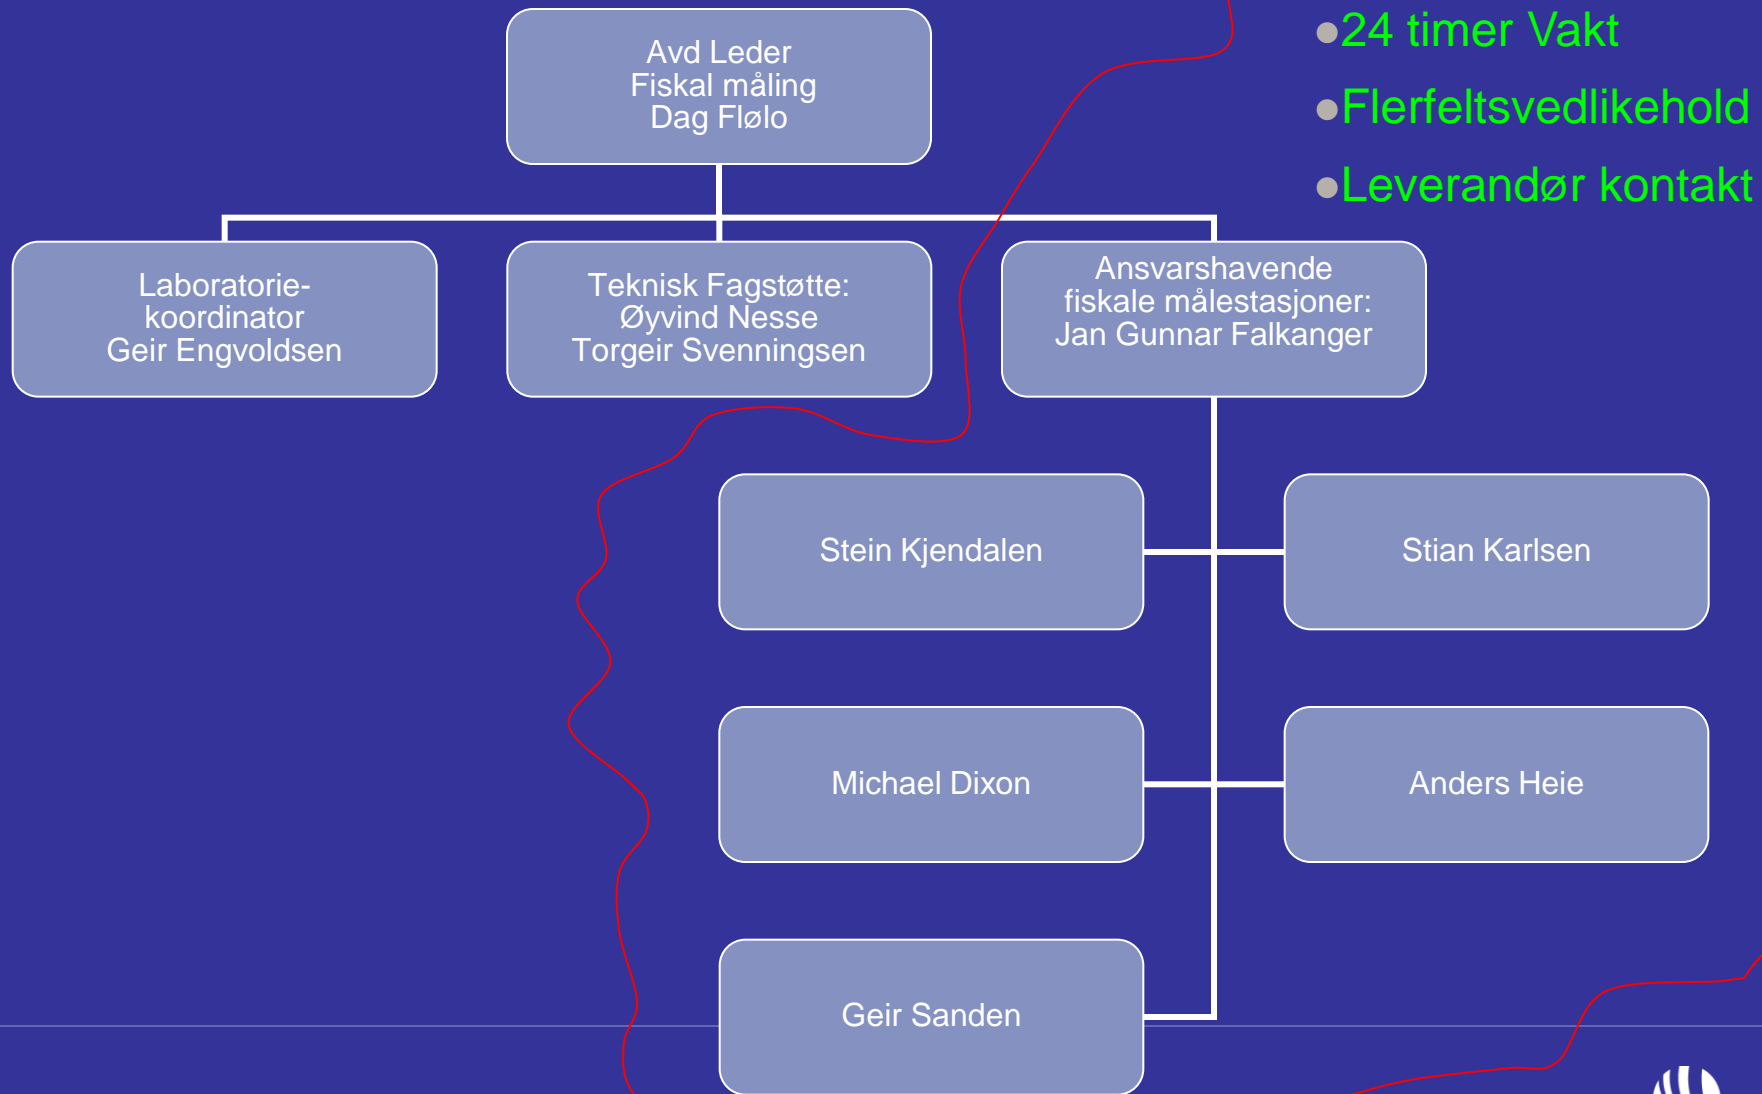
Avd Leder
Fiskal måling
Dag Flølo

●24 timer Vakt
●Flerfeltsvedlikehold
●Leverandør kontakt

Laboratoriekoordinator
Geir Engvoldsen

Teknisk Fagstøtte:
Øyvind Nesse
Torgeir Svenningsen

Ansvarshavende
fiskale målestasjoner:
Jan Gunnar Falkanger

Stein Kjendalen

Stian Karlsen

Michael Dixon

Anders Heie

Geir Sanden